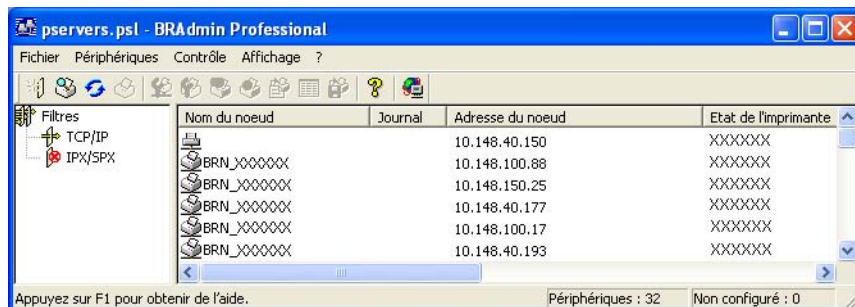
pservers.psl - BRAdmin Professional

Fichier Périphériques Contrôle Affichage ?

Filtres
TCP/IP
IPX/SPX

| Nom du noeud | Journal | Adresse du noeud | Etat de l'imprimante |
|---|---|---|---|
| | | 10.148.40.150 | XXXXXX |
| BRN_XXXXXX | | 10.148.100.88 | XXXXXX |
| BRN_XXXXXX | | 10.148.150.25 | XXXXXX |
| BRN_XXXXXX | | 10.148.40.177 | XXXXXX |
| BRN_XXXXXX | | 10.148.100.17 | XXXXXX |
| BRN_XXXXXX | | 10.148.40.193 | XXXXXX |

Appuyez sur F1 pour obtenir de l'aide. Périphériques : 32 Non configuré : 0